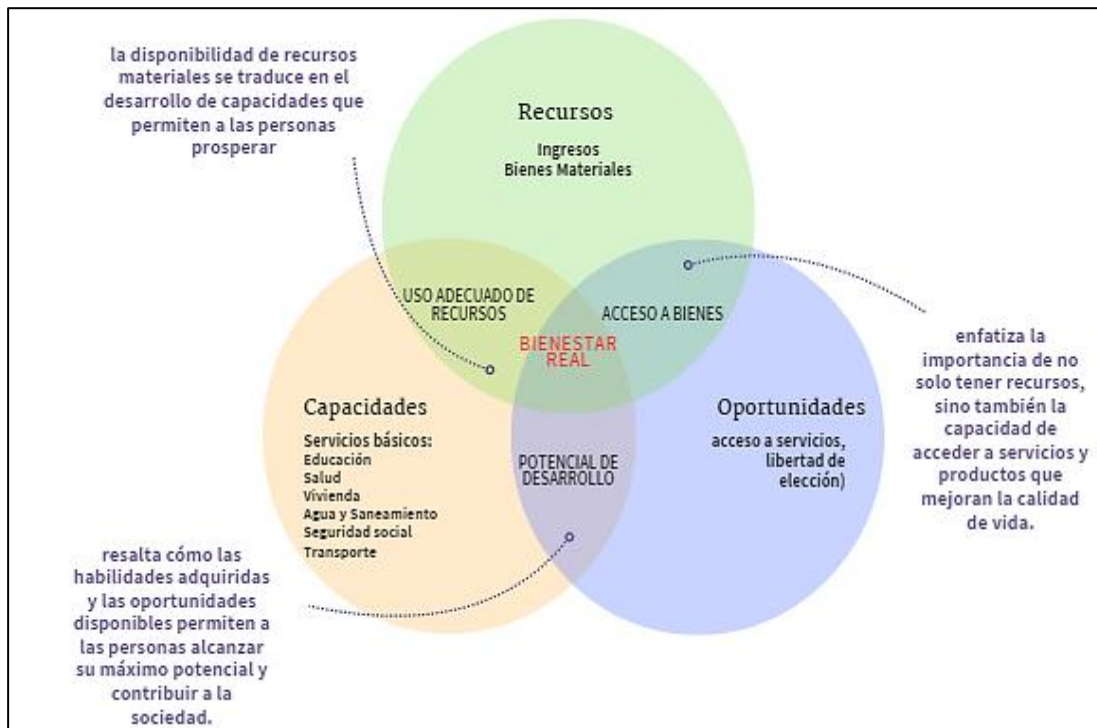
la disponibilidad de recursos materiales se traduce en el desarrollo de capacidades que permiten a las personas prosperar

Recursos

Ingresos
Bienes Materiales

USO ADECUADO DE RECURSOS

ACCESO A BIENES

BIENESTAR REAL

enfatiza la importancia de no solo tener recursos, sino también la capacidad de acceder a servicios y productos que mejoran la calidad de vida.

Capacidades

Servicios básicos:
Educación
Salud
Vivienda
Agua y Saneamiento
Seguridad social
Transporte

POTENCIAL DE DESARROLLO

Oportunidades

acceso a servicios, libertad de elección)

resalta cómo las habilidades adquiridas y las oportunidades disponibles permiten a las personas alcanzar su máximo potencial y contribuir a la sociedad.